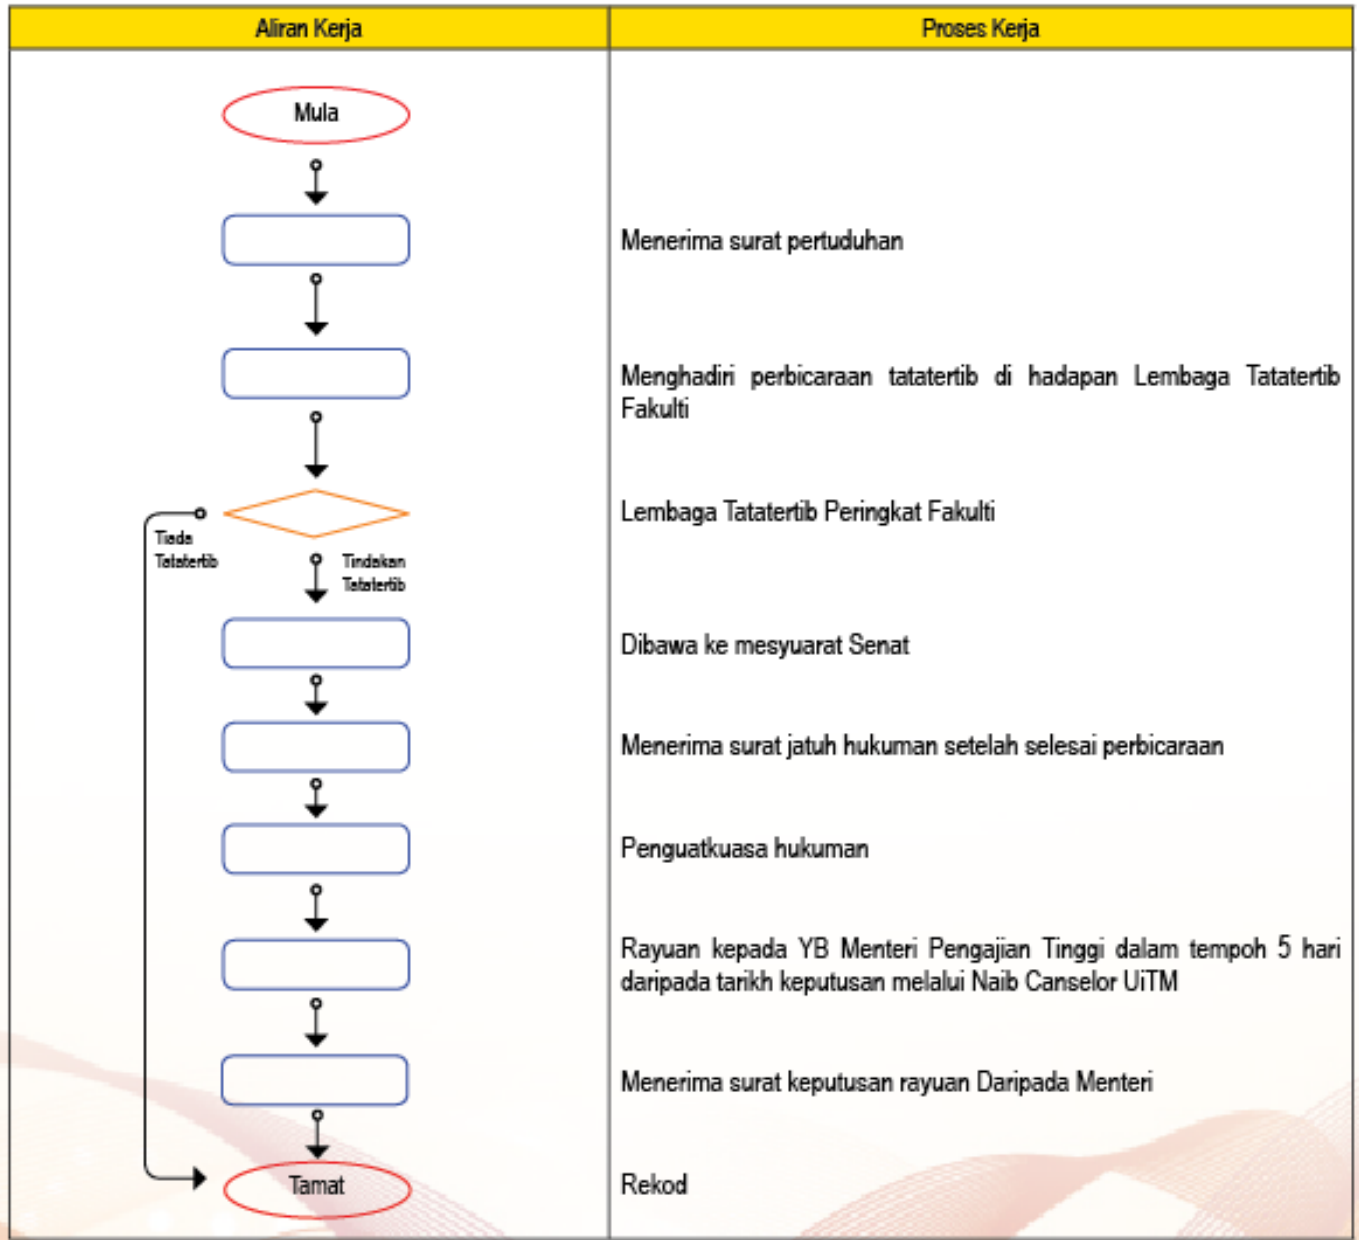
| Aliran Kerja | Proses Kerja |
|---|---|
| Mula | |
| | Menerima surat pertuduhan |
| | Menghadiri perbicaraan tatatertib di hadapan Lembaga Tatatertib Fakulti |
| Tiada Tatatertib / Tindakan Tatatertib | Lembaga Tatatertib Peringkat Fakulti |
| | Dibawa ke mesyuarat Senat |
| | Menerima surat jatuh hukuman setelah selesai perbicaraan |
| | Penguatkuasa hukuman |
| | Rayuan kepada YB Menteri Pengajian Tinggi dalam tempoh 5 hari daripada tarikh keputusan melalui Naib Canselor UiTM |
| | Menerima surat keputusan rayuan Daripada Menteri |
| Tamat | Rekod |